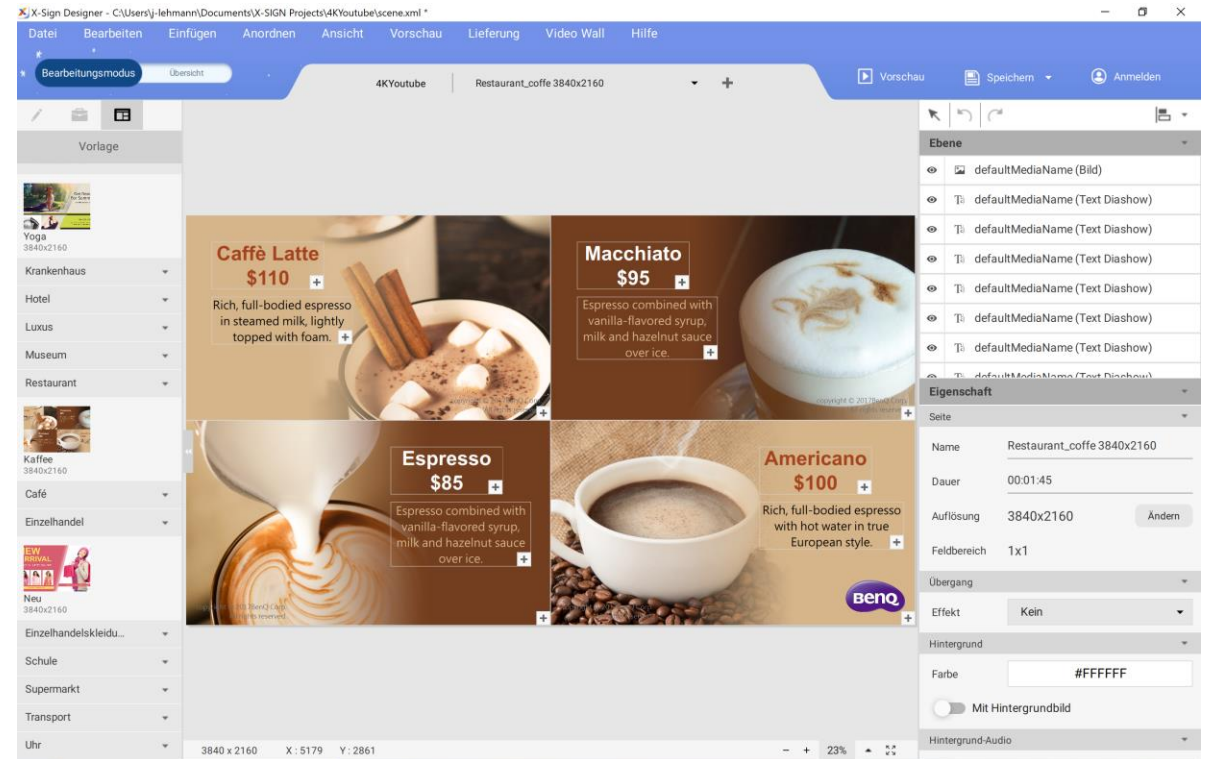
X-Sign Designer - C:\Users\j-lehmann\Documents\X-SIGN Projects\4KYoutube\scene.xml *

Datei Bearbeiten Einfügen Anordnen Ansicht Vorschau Lieferung Video Wall Hilfe

Bearbeitungsmodus Übersicht

4KYoutube Restaurant_coffe 3840x2160

Vorschau Speichern Anmelden

Vorlage

Yoga
3840x2160

Krankenhaus
Hotel
Luxus
Museum
Restaurant

Kaffee
3840x2160

Café
Einzelhandel

Neu
3840x2160

Einzelhandelskleidu...
Schule
Supermarkt
Transport
Uhr

Caffè Latte
$110
Rich, full-bodied espresso in steamed milk, lightly topped with foam.

Macchiato
$95
Espresso combined with vanilla-flavored syrup, milk and hazelnut sauce over ice.

Espresso
$85
Espresso combined with vanilla-flavored syrup, milk and hazelnut sauce over ice.

Americano
$100
Rich, full-bodied espresso with hot water in true European style.

BenQ

3840 x 2160 X : 5179 Y : 2861 23%

Ebene
defaultMediaName (Bild)
defaultMediaName (Text Diashow)
defaultMediaName (Text Diashow)
defaultMediaName (Text Diashow)
defaultMediaName (Text Diashow)
defaultMediaName (Text Diashow)
defaultMediaName (Text Diashow)

Eigenschaft
Seite
Name Restaurant_coffe 3840x2160
Dauer 00:01:45
Auflösung 3840x2160 Ändern
Feldbereich 1x1
Übergang
Effekt Kein
Hintergrund
Farbe #FFFFFF
Mit Hintergrundbild
Hintergrund-Audio